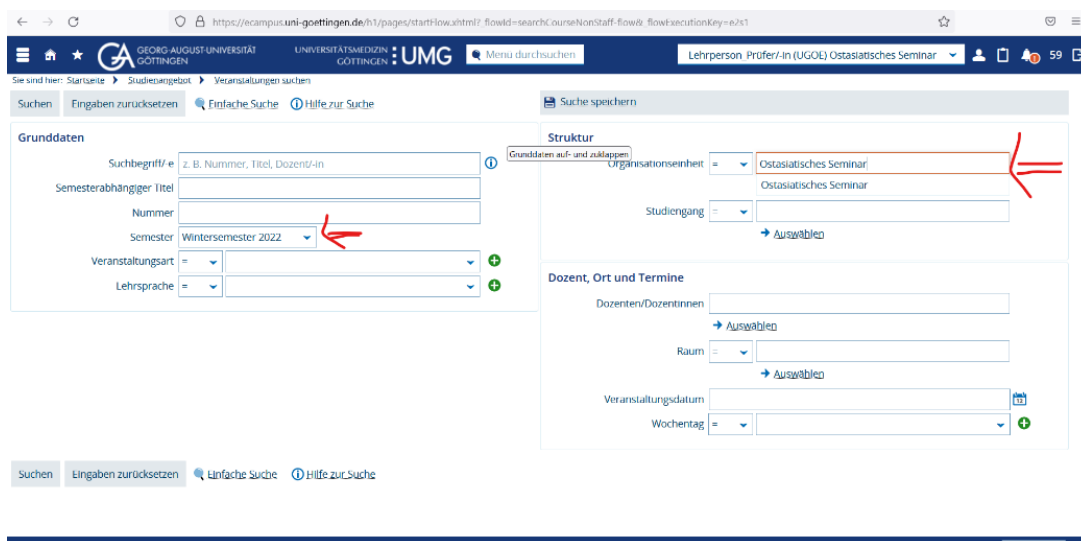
https://ecampus.uni-goettingen.de/h1/pages/startFlow.xhtml?_flowId=searchCourseNonStaff-flow&_flowExecutionKey=e2s1

GEORG-AUGUST-UNIVERSITÄT GÖTTINGEN

UNIVERSITÄTSMEDIZIN GÖTTINGEN : UMG

Menü durchsuchen

Lehrperson Prüfer/-in (UGOE) Ostasiatisches Seminar

59

Sie sind hier: Startseite › Studienangebot › Veranstaltungen suchen

Suchen | Eingaben zurücksetzen | Einfache Suche | Hilfe zur Suche

Suche speichern

Grunddaten

Suchbegriff/-e | z. B. Nummer, Titel, Dozent/-in

Semesterabhängiger Titel

Nummer

Semester | Wintersemester 2022

Veranstaltungsart | =

Lehrsprache | =

Struktur

Grunddaten auf- und zuklappen

Organisationseinheit | = | Ostasiatisches Seminar

Ostasiatisches Seminar

Studiengang | =

Auswählen

Dozent, Ort und Termine

Dozenten/Dozentinnen

Auswählen

Raum | =

Auswählen

Veranstaltungsdatum

Wochentag | =

Suchen | Eingaben zurücksetzen | Einfache Suche | Hilfe zur Suche